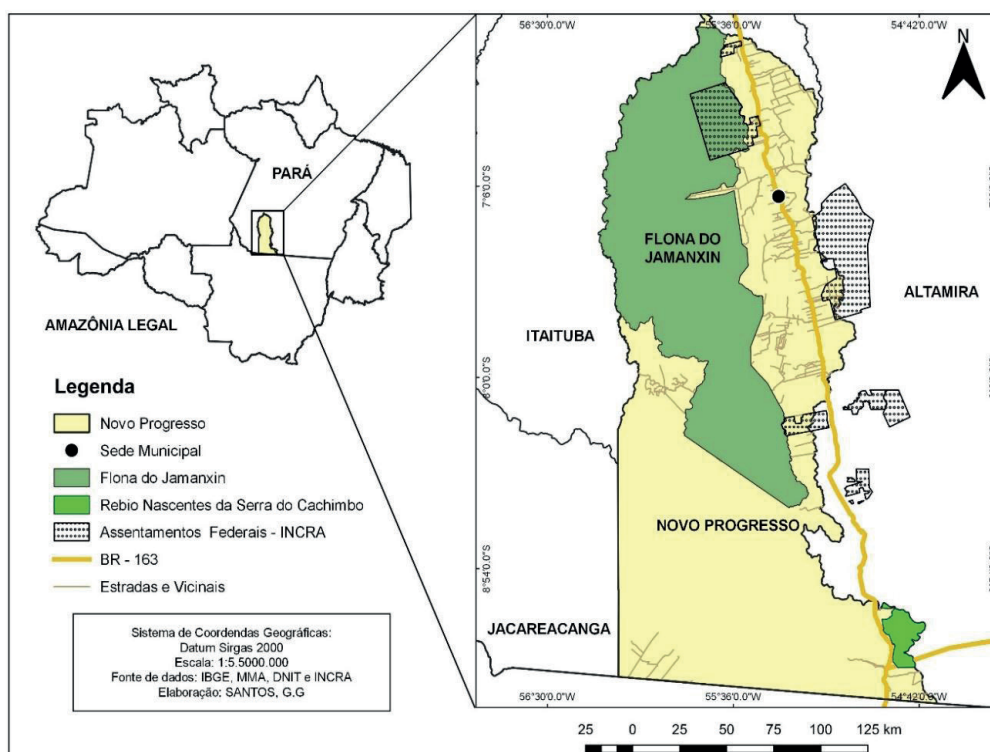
PARÁ

AMAZÔNIA LEGAL

Legenda

Novo Progresso

Sede Municipal

Flona do Jamanxin

Rebio Nascentes da Serra do Cachimbo

Assentamentos Federais - INCRA

BR - 163

Estradas e Vicinais

Sistema de Coordendas Geográficas:
Datum Sirgas 2000
Escala: 1:5.5000.000
Fonte de dados: IBGE, MMA, DNIT e INCRA
Elaboração: SANTOS, G.G

56°30'0.0"W

55°36'0.0"W

54°42'0.0"W

N

7°6'0.0"S

FLONA DO JAMANXIN

ALTAMIRA

ITAITUBA

8°0'0.0"S

NOVO PROGRESSO

8°54'0.0"S

JACAREACANGA

56°30'0.0"W

55°36'0.0"W

54°42'0.0"W

25 0 25 50 75 100 125 km